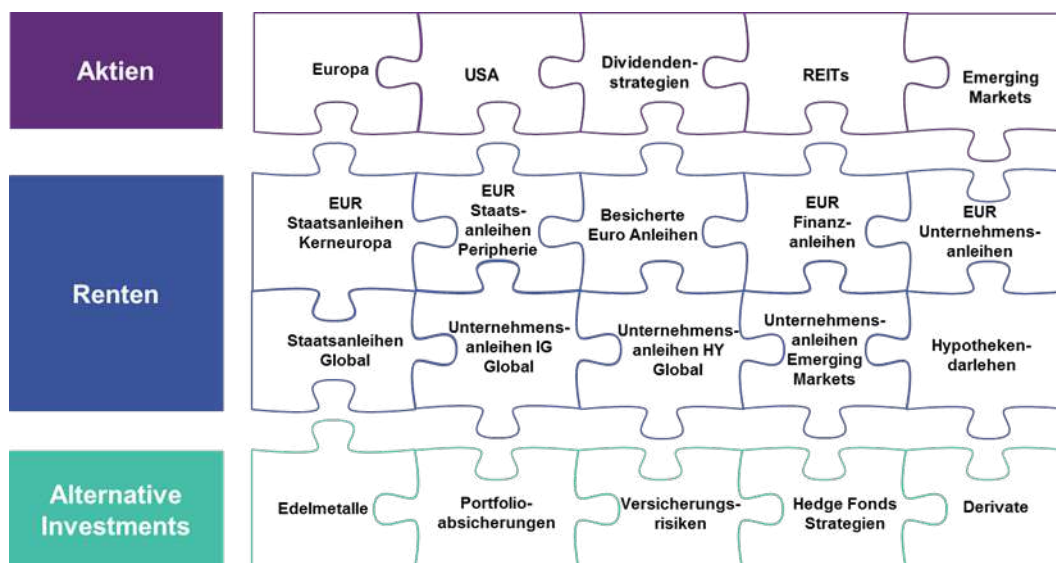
Aktien

Europa

USA

Dividendenstrategien

REITs

Emerging Markets

Renten

EUR Staatsanleihen Kerneuropa

EUR Staatsanleihen Peripherie

Besicherte Euro Anleihen

EUR Finanzanleihen

EUR Unternehmensanleihen

Staatsanleihen Global

Unternehmensanleihen IG Global

Unternehmensanleihen HY Global

Unternehmensanleihen Emerging Markets

Hypothekendarlehen

Alternative Investments

Edelmetalle

Portfolioabsicherungen

Versicherungsrisiken

Hedge Fonds Strategien

Derivate